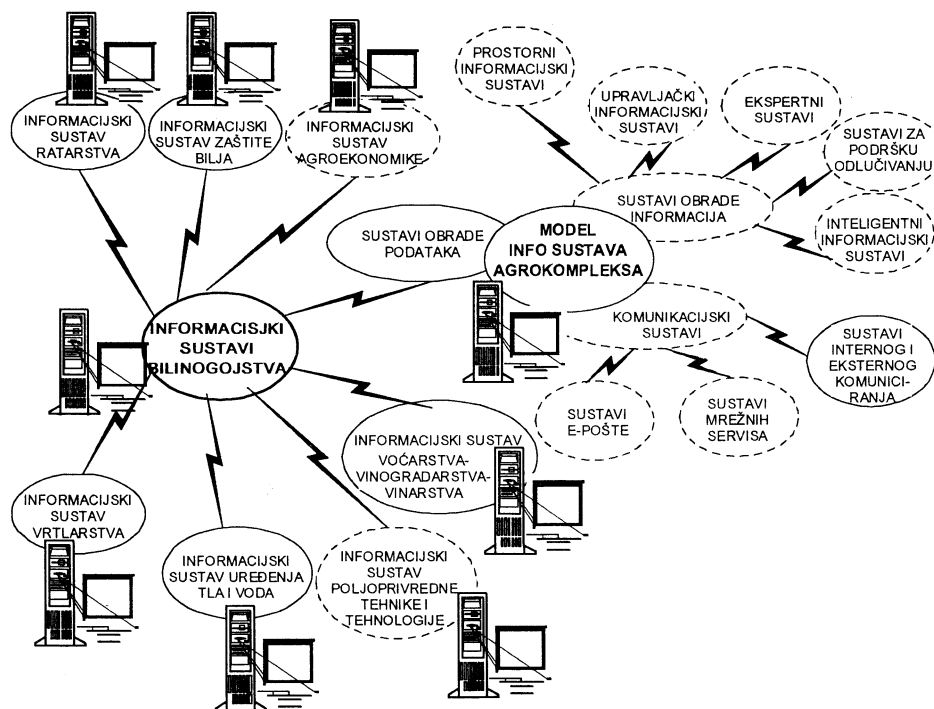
INFORMACIJSKI SUSTAV RATARSTVA

INFORMACIJSKI SUSTAV ZAŠTITE BILJA

INFORMACIJSKI SUSTAV AGROEKONOMIKE

PROSTORNI INFORMACIJSKI SUSTAVI

UPRAVLJAČKI INFORMACIJSKI SUSTAVI

EKSPERTNI SUSTAVI

SUSTAVI ZA PODRŠKU ODLUČIVANJU

SUSTAVI OBRADE INFORMACIJA

INTELIGENTNI INFORMACIJSKI SUSTAVI

SUSTAVI OBRADE PODATAKA

MODEL INFO SUSTAVA AGROKOMPLEKSA

KOMUNIKACIJSKI SUSTAVI

SUSTAVI INTERNOG I EKSTERNOG KOMUNICIRANJA

INFORMACISJKI SUSTAVI BILINOGOJSTVA

SUSTAVI E-POŠTE

SUSTAVI MREŽNIH SERVISA

INFORMACIJSKI SUSTAV VOĆARSTVA-VINOGRADARSTVA-VINARSTVA

INFORMACIJSKI SUSTAV VRTLARSTVA

INFORMACIJSKI SUSTAV UREĐENJA TLA I VODA

INFORMACIJSKI SUSTAV POLJOPRIVREDNE TEHNIKE I TEHNOLOGIJE